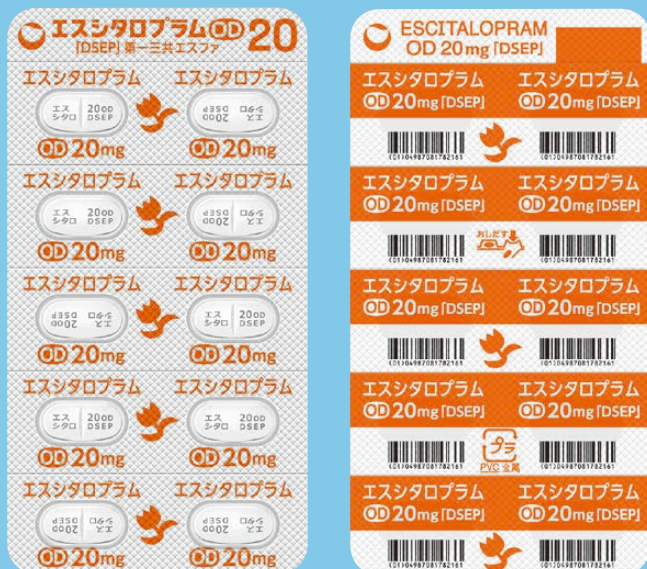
エスシタロプラム OD 20
「DSEP」第一三共エスファ

エスシタロプラム エスシタロプラム
エス シタロ 20OD DSEP
エス シタロ 20OD DSEP
OD 20mg OD 20mg

エスシタロプラム エスシタロプラム
エス シタロ 20OD DSEP
エス シタロ 20OD DSEP
OD 20mg OD 20mg

エスシタロプラム エスシタロプラム
エス シタロ 20OD DSEP
エス シタロ 20OD DSEP
OD 20mg OD 20mg

エスシタロプラム エスシタロプラム
エス シタロ 20OD DSEP
エス シタロ 20OD DSEP
OD 20mg OD 20mg

エスシタロプラム エスシタロプラム
エス シタロ 20OD DSEP
エス シタロ 20OD DSEP
OD 20mg OD 20mg

ESCITALOPRAM
OD 20mg「DSEP」

エスシタロプラム エスシタロプラム
OD 20mg「DSEP」 OD 20mg「DSEP」
(01)04987081782161 (01)04987081782161

エスシタロプラム エスシタロプラム
OD 20mg「DSEP」 OD 20mg「DSEP」
おしだす
(01)04987081782161 (01)04987081782161

エスシタロプラム エスシタロプラム
OD 20mg「DSEP」 OD 20mg「DSEP」
(01)04987081782161 (01)04987081782161

エスシタロプラム エスシタロプラム
OD 20mg「DSEP」 OD 20mg「DSEP」
プラ
PVC 金属
(01)04987081782161 (01)04987081782161

エスシタロプラム エスシタロプラム
OD 20mg「DSEP」 OD 20mg「DSEP」
(01)04987081782161 (01)04987081782161